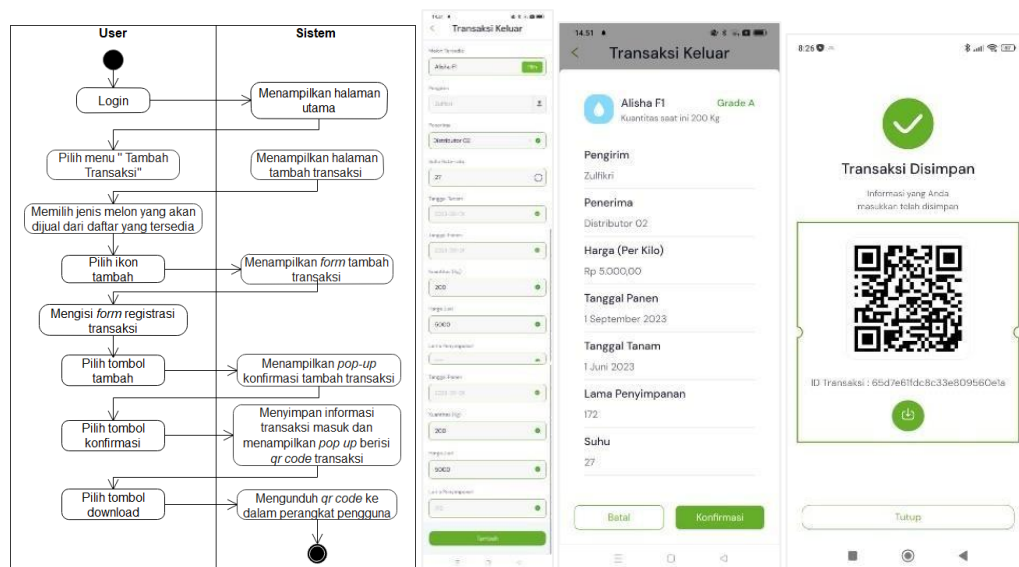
| User | Sistem |
|---|---|
| Login | Menampilkan halaman utama |
| Pilih menu " Tambah Transaksi" | Menampilkan halaman tambah transaksi |
| Memilih jenis melon yang akan dijual dari daftar yang tersedia | |
| Pilih ikon tambah | Menampilkan *form* tambah transaksi |
| Mengisi *form* registrasi transaksi | |
| Pilih tombol tambah | Menampilkan *pop-up* konfirmasi tambah transaksi |
| Pilih tombol konfirmasi | Menyimpan informasi transaksi masuk dan menampilkan *pop up* berisi *qr code* transaksi |
| Pilih tombol download | Mengunduh *qr code* ke dalam perangkat pengguna |

Transaksi Keluar

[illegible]
Alisha F1
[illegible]
Zulfikri
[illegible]
Distributor 02
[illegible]
27
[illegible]
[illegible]
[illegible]
200
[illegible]
5000
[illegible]
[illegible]
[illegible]
200
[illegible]
5000
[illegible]
Tambah

14.51
Transaksi Keluar
Alisha F1
Grade A
Kuantitas saat ini 200 Kg
Pengirim
Zulfikri
Penerima
Distributor 02
Harga (Per Kilo)
Rp 5.000,00
Tanggal Panen
1 September 2023
Tanggal Tanam
1 Juni 2023
Lama Penyimpanan
172
Suhu
27
Batal
Konfirmasi

8:26
Transaksi Disimpan
Informasi yang Anda masukkan telah disimpan
ID Transaksi : 65d7e61fdc8c33e809560e1a
Tutup